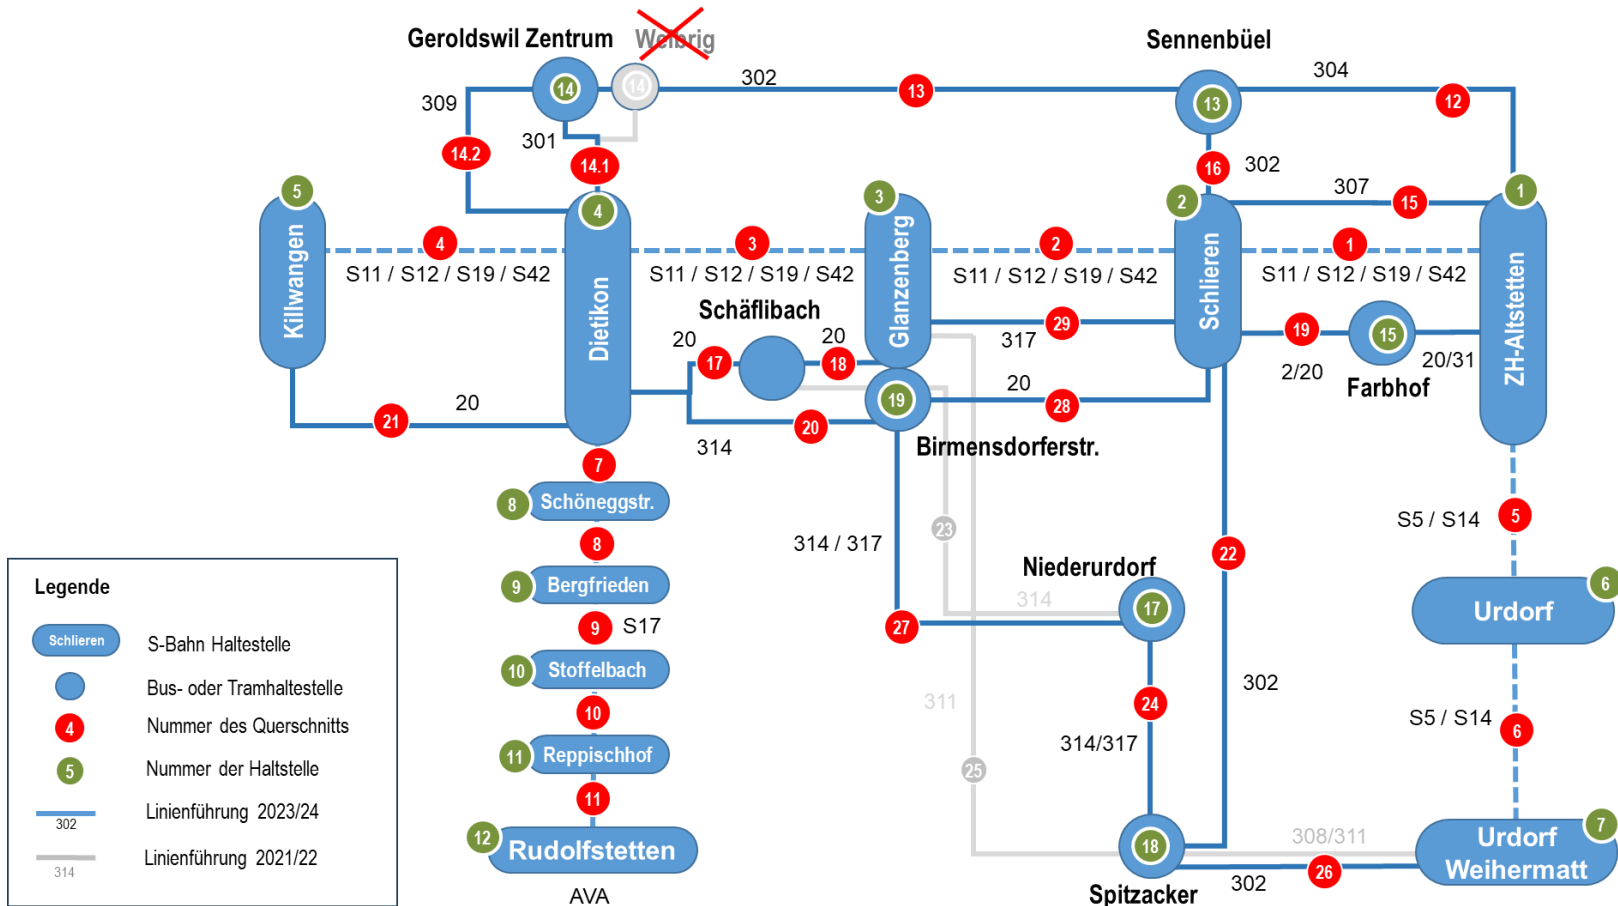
Geroldswil Zentrum
Weinrig
14
14
309
302
13
Sennenbüel
13
304
12
14.2
301
14.1
16
302
307
15
5
4
3
2
1
S11 / S12 / S19 / S42
S11 / S12 / S19 / S42
S11 / S12 / S19 / S42
S11 / S12 / S19 / S42
4
3
2
1
Killwangen
Dietikon
Glanzenberg
Schlieren
ZH-Altstetten
Schäflibach
20
20
17
18
29
317
19
15
2/20
20/31
Farbhof
19
20
28
21
20
20
314
Birmensdorferstr.
7
8
Schöneggstr.
8
9
Bergfrieden
9
S17
10
Stoffelbach
10
11
Reppischhof
11
12
Rudolfstetten
AVA
314 / 317
23
22
S5 / S14
5
Niederurdorf
314
17
27
6
Urdorf
311
24
302
S5 / S14
6
314/317
25
308/311
7
18
Urdorf Weihermatt
302
26
Spitzacker
Legende
Schlieren
S-Bahn Haltestelle
Bus- oder Tramhaltestelle
4
Nummer des Querschnitts
5
Nummer der Haltstelle
302
Linienführung 2023/24
314
Linienführung 2021/22